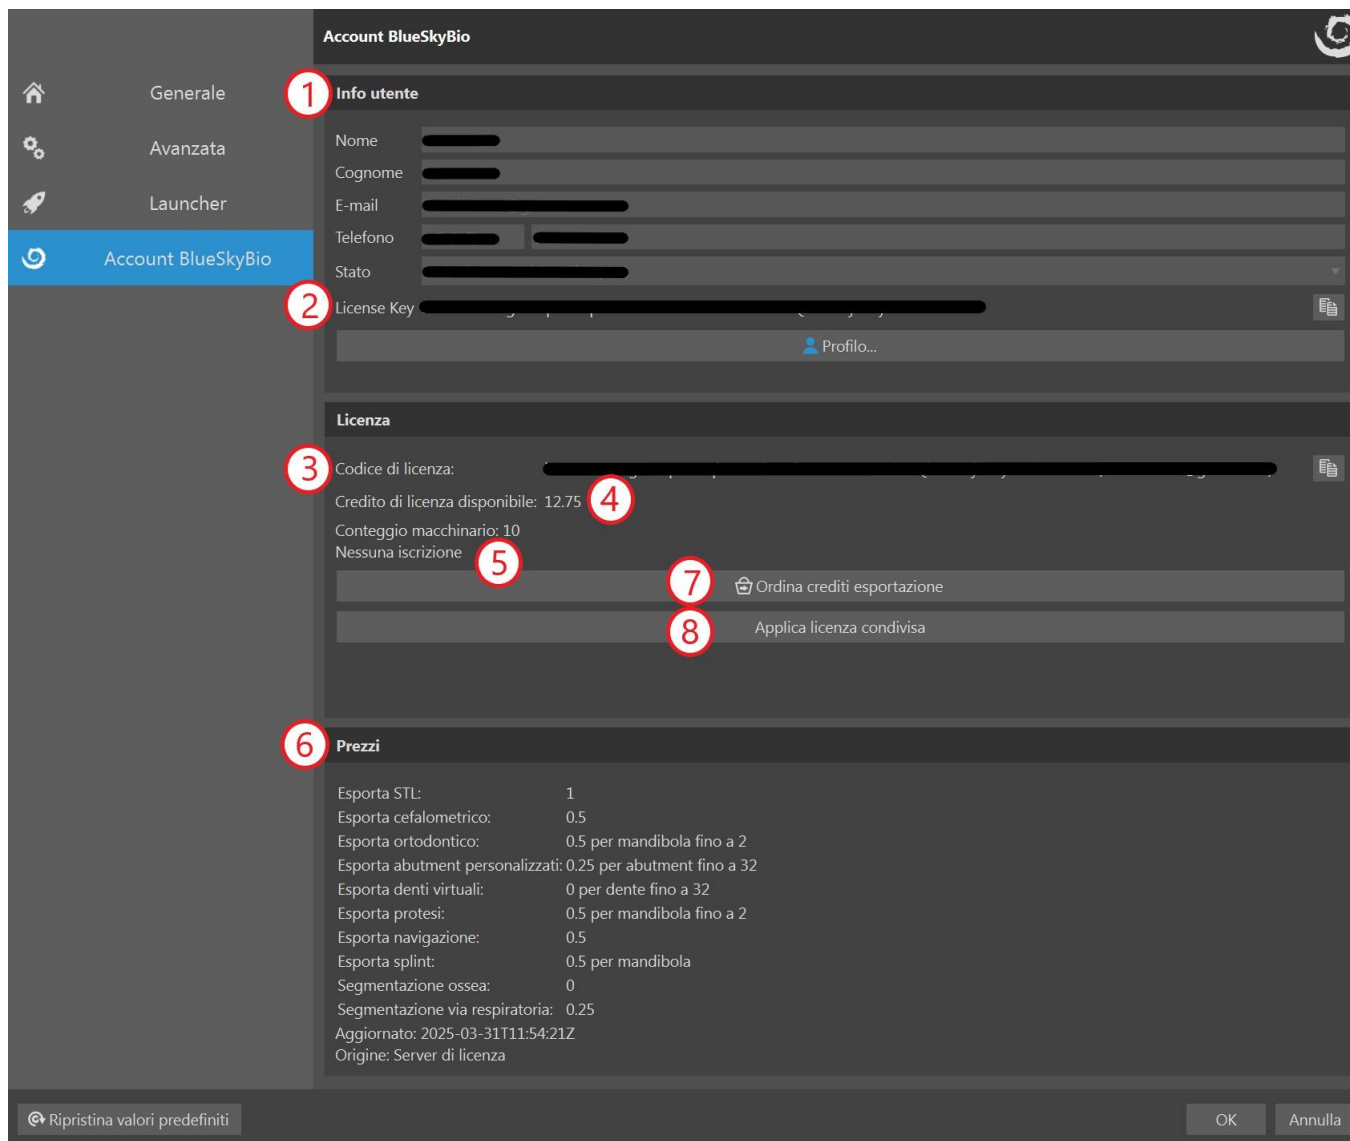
Generale
Avanzata
Launcher
Account BlueSkyBio

Account BlueSkyBio

1 Info utente

Nome
Cognome
E-mail
Telefono
Stato
2 License Key
Profilo...

Licenza

3 Codice di licenza:
Credito di licenza disponibile: 12.75 4
Conteggio macchinario: 10
Nessuna iscrizione 5
7 Ordina crediti esportazione
8 Applica licenza condivisa

6 Prezzi

| | |
|---|---|
| Esporta STL: | 1 |
| Esporta cefalometrico: | 0.5 |
| Esporta ortodontico: | 0.5 per mandibola fino a 2 |
| Esporta abutment personalizzati: | 0.25 per abutment fino a 32 |
| Esporta denti virtuali: | 0 per dente fino a 32 |
| Esporta protesi: | 0.5 per mandibola fino a 2 |
| Esporta navigazione: | 0.5 |
| Esporta splint: | 0.5 per mandibola |
| Segmentazione ossea: | 0 |
| Segmentazione via respiratoria: | 0.25 |

Aggiornato: 2025-03-31T11:54:21Z
Origine: Server di licenza

Ripristina valori predefiniti
OK
Annulla